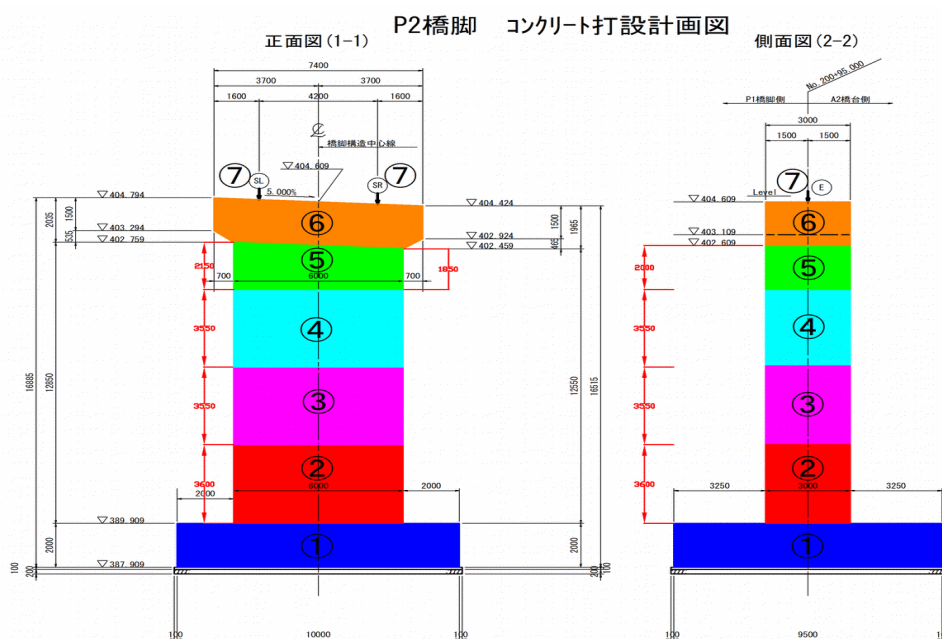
P2橋脚　コンクリート打設計画図

正面図 (1-1)

7400
3700　3700
1600　4200　1600
℄
橋脚構造中心線
▽404.609
⑦ SL　SR ⑦
5.000%
▽404.794
▽404.424
2035　1500
▽403.294
535
▽402.759
⑥
1500　1965
▽402.924
465
▽402.459
2150
⑤
700　5000　700
1850
3550
④
16885　12850
12550　16515
3550
③
3600
②
2000　3000　2000
▽389.909
2000
①
2000
▽387.909
100
200
100　10000　100

側面図 (2-2)

No.200+95.000
P1橋脚側　A2橋台側
3000
1500　1500
⑦ E
▽404.609　Level
⑥
▽403.109
▽402.609
2000
⑤
3550
④
3550
③
3600
②
3250　3000　3250
①
200
100　9500